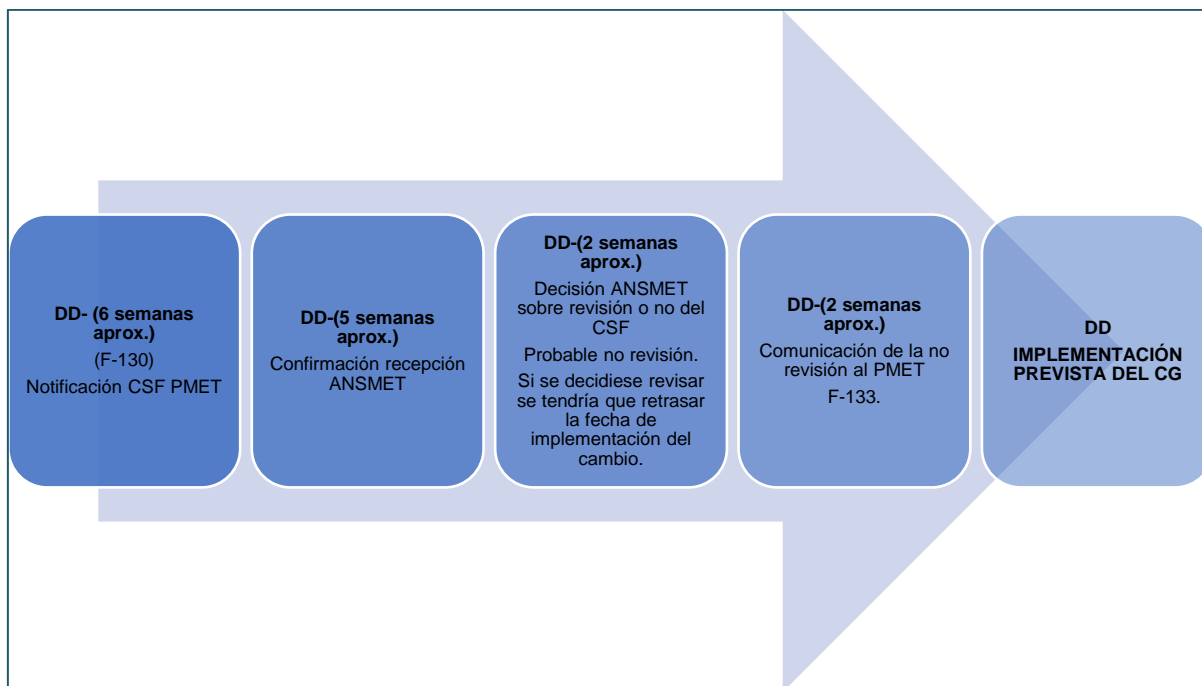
DD- (6 semanas aprox.)

(F-130)

Notificación CSF PMET

DD-(5 semanas aprox.)

Confirmación recepción ANSMET

DD-(2 semanas aprox.)

Decisión ANSMET sobre revisión o no del CSF

Probable no revisión.

Si se decidiese revisar se tendría que retrasar la fecha de implementación del cambio.

DD-(2 semanas aprox.)

Comunicación de la no revisión al PMET

F-133.

DD

IMPLEMENTACIÓN PREVISTA DEL CG